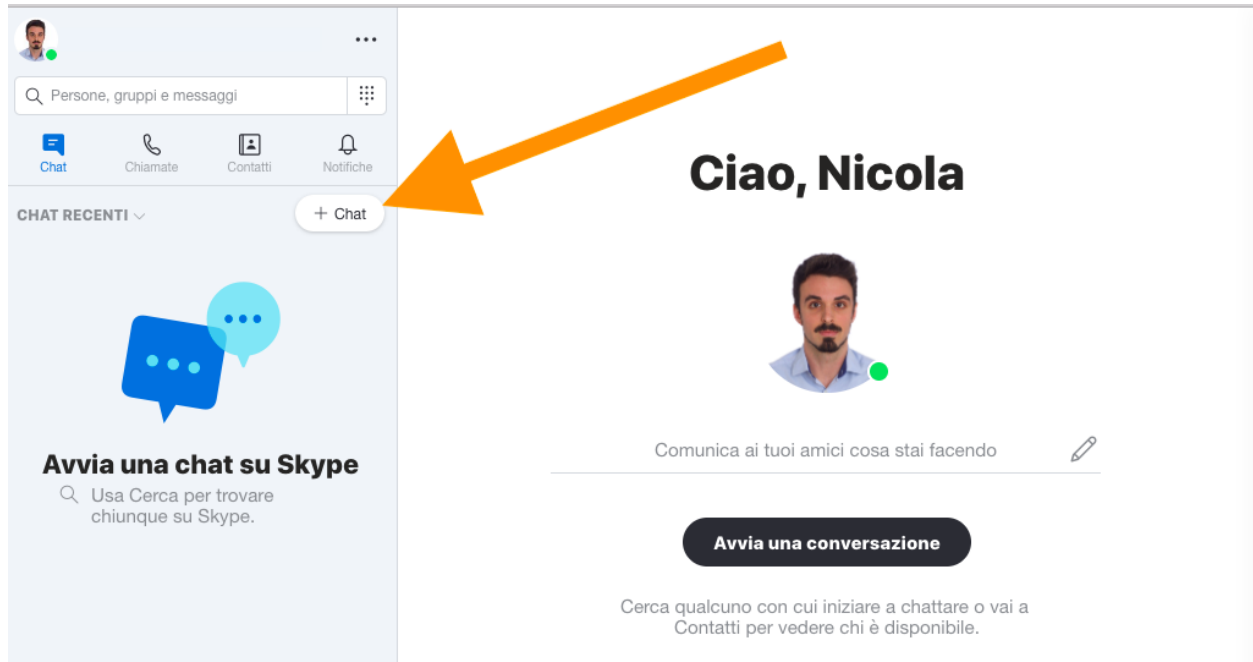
...

Persone, gruppi e messaggi

Chat
Chiamate
Contatti
Notifiche

CHAT RECENTI

+ Chat

Avvia una chat su Skype

Usa Cerca per trovare chiunque su Skype.

Ciao, Nicola

Comunica ai tuoi amici cosa stai facendo

Avvia una conversazione

Cerca qualcuno con cui iniziare a chattare o vai a Contatti per vedere chi è disponibile.